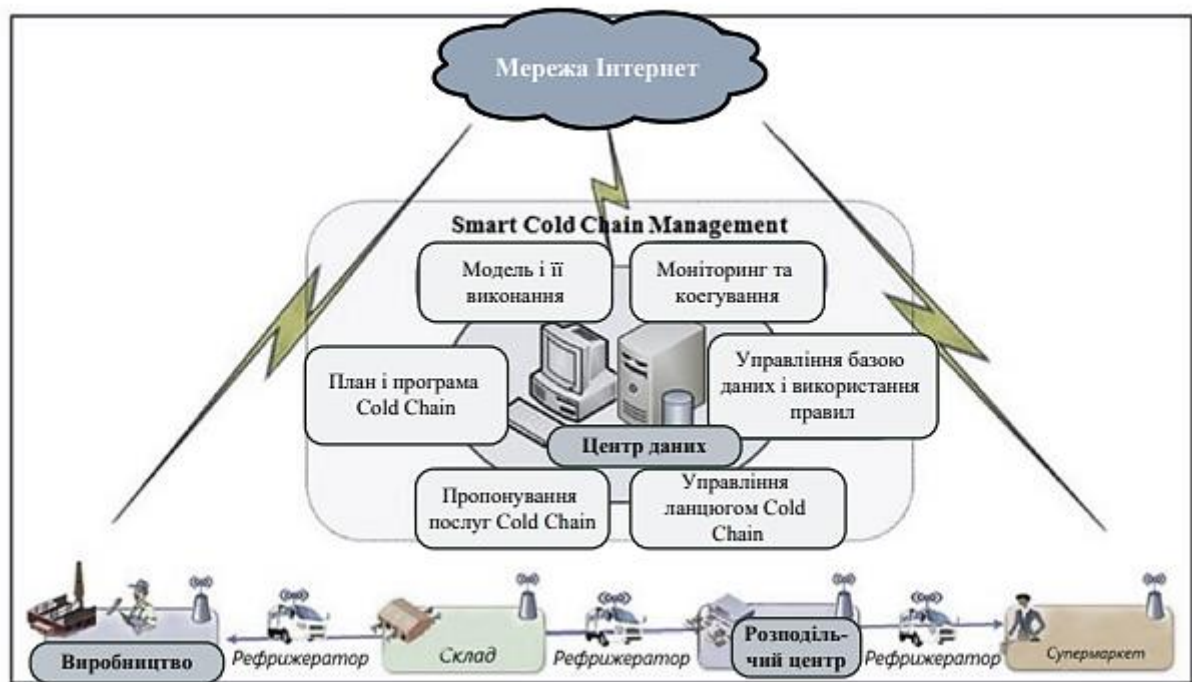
Мережа Інтернет

Smart Cold Chain Management

Модель і її виконання

Моніторинг та коєгування

План і програма Cold Chain

Управління базою даних і використання правил

Центр даних

Пропонування послуг Cold Chain

Управління ланцюгом Cold Chain

Виробництво

Рефрижератор

Склад

Рефрижератор

Розподільчий центр

Рефрижератор

Супермаркет